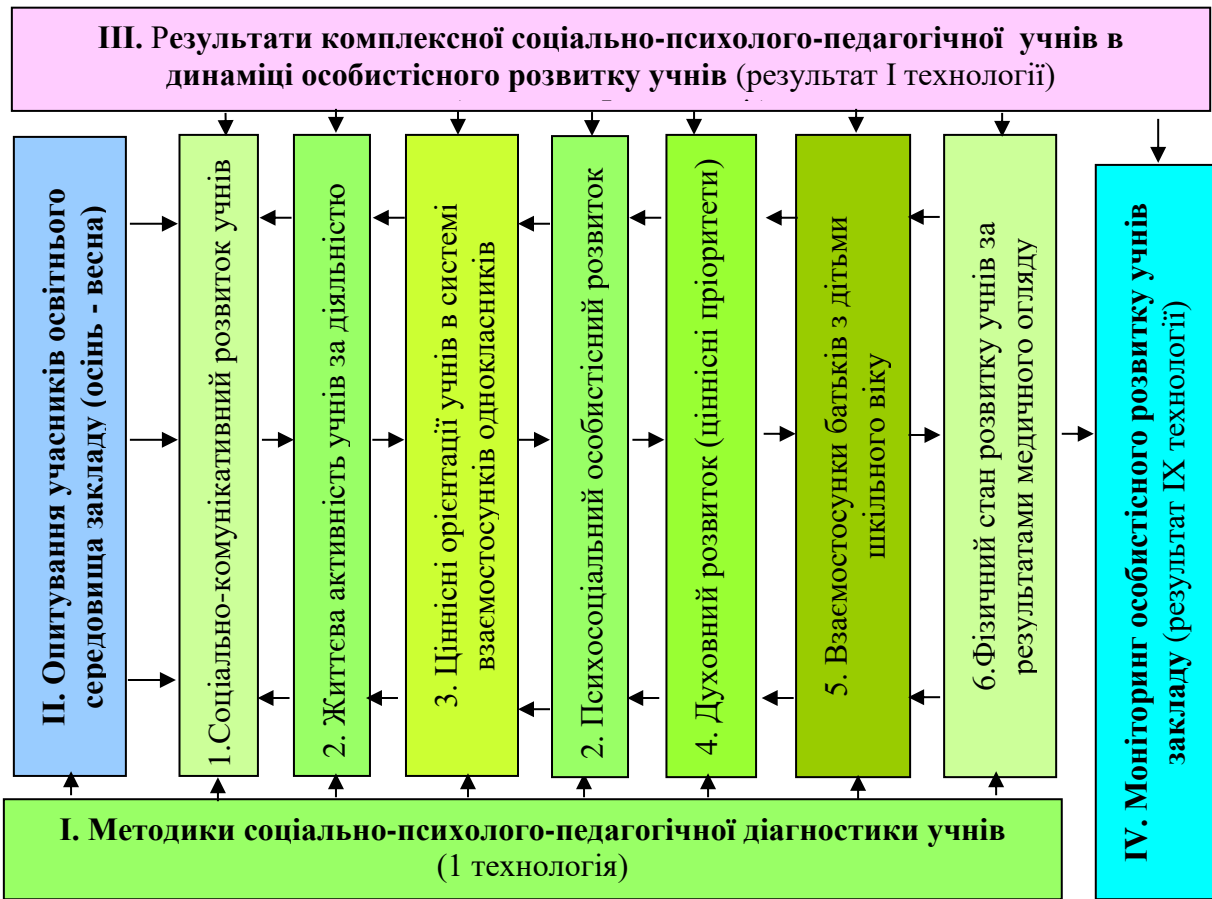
**III.** Результати комплексної соціально-психолого-педагогічної учнів в динаміці особистісного розвитку учнів (результат І технології)

II. Опитування учасників освітнього середовища закладу (осінь - весна)

1.Соціально-комунікативний розвиток учнів

2. Життєва активність учнів за діяльністю

3. Ціннісні орієнтації учнів в системі взаємостосунків однокласників

2. Психосоціальний особистісний розвиток

4. Духовний розвиток (ціннісні пріоритети)

5. Взаємостосунки батьків з дітьми шкільного віку

6.Фізичний стан розвитку учнів за результатами медичного огляду

IV. Моніторинг особистісного розвитку учнів закладу (результат IX технології)

I. Методики соціально-психолого-педагогічної діагностики учнів (1 технологія)